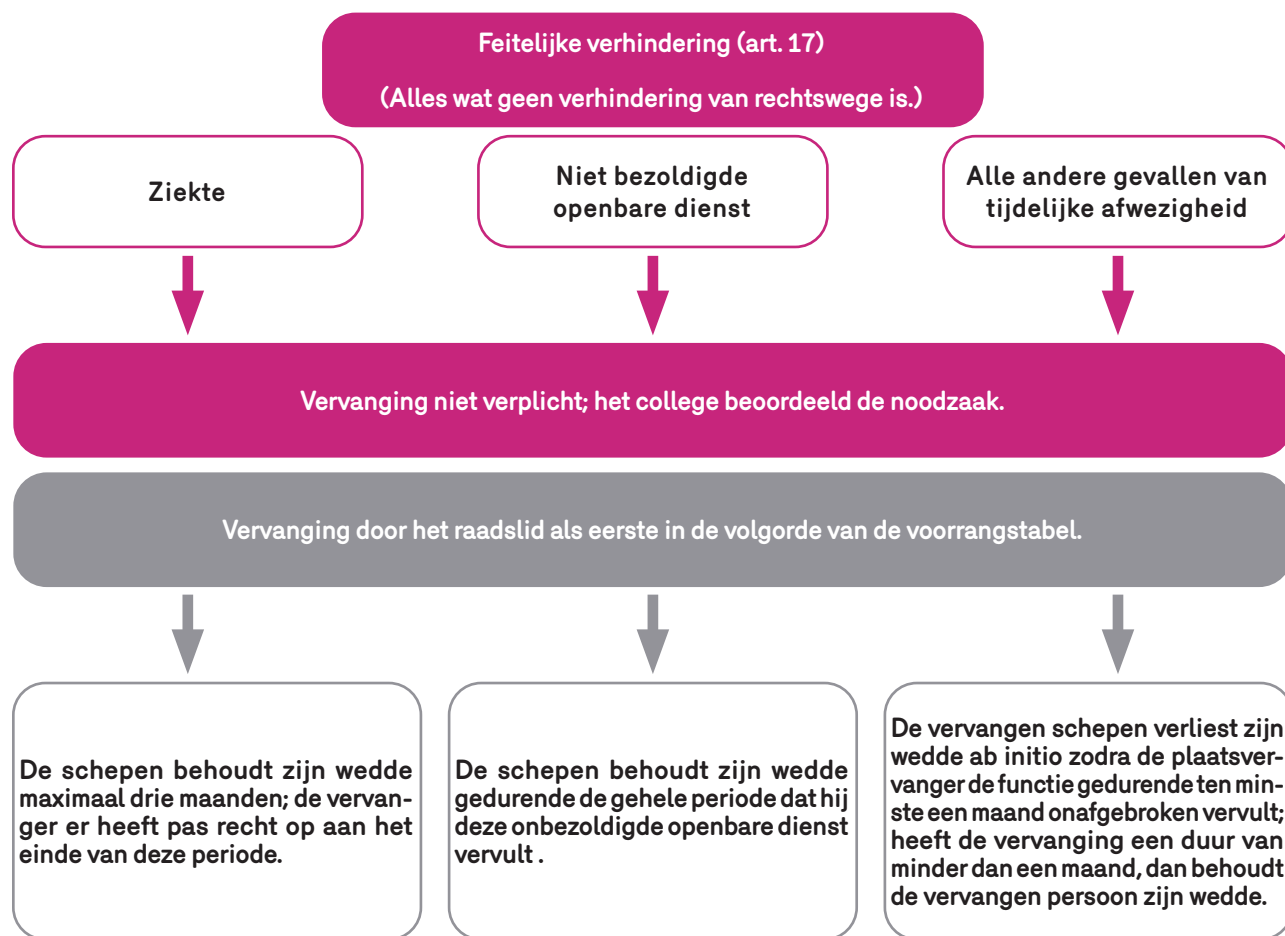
Feitelijke verhindering (art. 17)

(Alles wat geen verhindering van rechtswege is.)

Ziekte

Niet bezoldigde openbare dienst

Alle andere gevallen van tijdelijke afwezigheid

Vervanging niet verplicht; het college beoordeeld de noodzaak.

Vervanging door het raadslid als eerste in de volgorde van de voorrangstabel.

De schepen behoudt zijn wedde maximaal drie maanden; de vervanger er heeft pas recht op aan het einde van deze periode.

De schepen behoudt zijn wedde gedurende de gehele periode dat hij deze onbezoldigde openbare dienst vervult .

De vervangen schepen verliest zijn wedde ab initio zodra de plaatsvervanger de functie gedurende ten minste een maand onafgebroken vervult; heeft de vervanging een duur van minder dan een maand, dan behoudt de vervangen persoon zijn wedde.